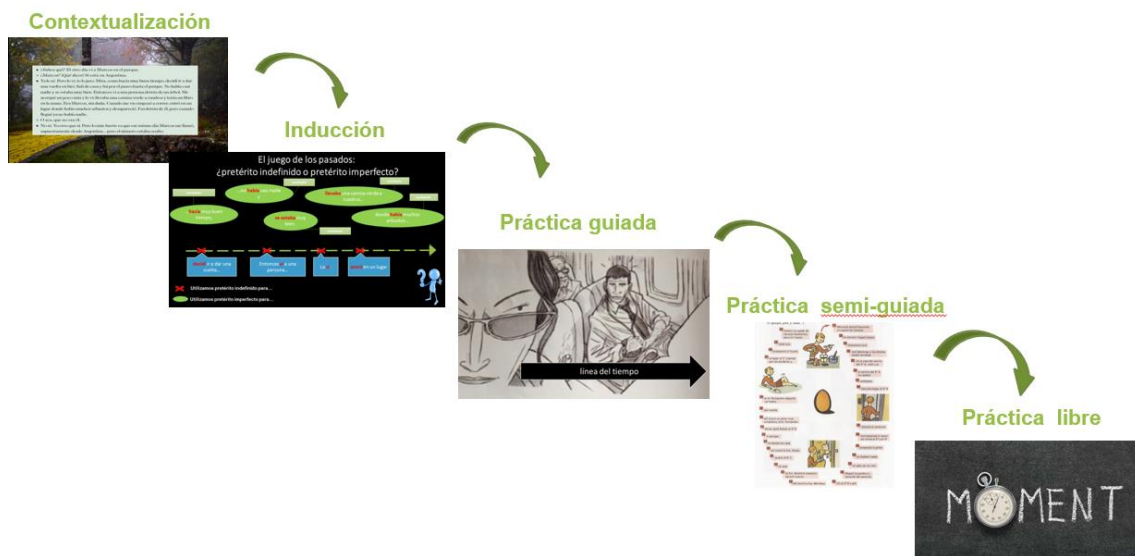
Contextualización

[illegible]

Inducción

El juego de los pasados:
¿pretérito indefinido o pretérito imperfecto?

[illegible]

Utilizamos pretérito indefinido para...
Utilizamos pretérito imperfecto para...

Práctica guiada

línea del tiempo

Práctica semi-guiada

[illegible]

Práctica libre

MOMENT